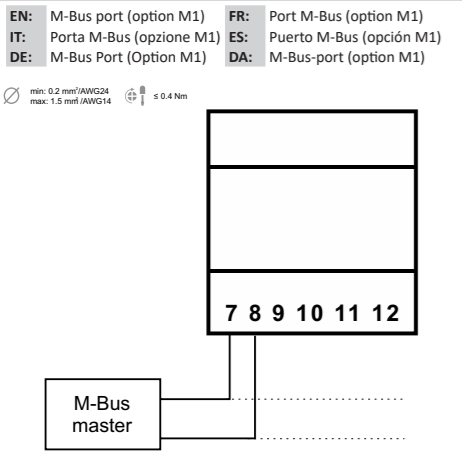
| | | | |
|---|---|---|---|
| **EN:** | M-Bus port (option M1) | **FR:** | Port M-Bus (option M1) |
| **IT:** | Porta M-Bus (opzione M1) | **ES:** | Puerto M-Bus (opción M1) |
| **DE:** | M-Bus Port (Option M1) | **DA:** | M-Bus-port (option M1) |

$\varnothing$ min: 0.2 mm²/AWG24 max: 1.5 mm²/AWG14 ≤ 0.4 Nm

7 8 9 10 11 12

M-Bus master